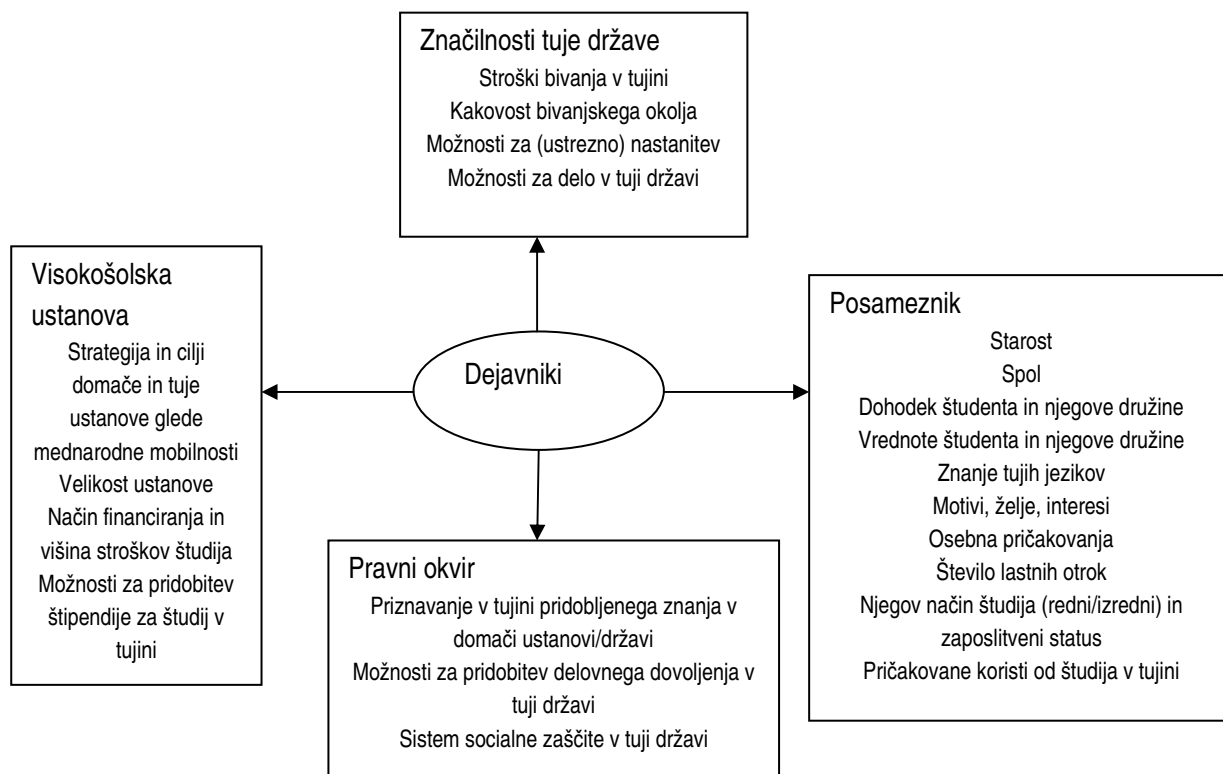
Značilnosti tuje države
Stroški bivanja v tujini
Kakovost bivanjskega okolja
Možnosti za (ustrezno) nastanitev
Možnosti za delo v tuji državi

Visokošolska ustanova
Strategija in cilji domače in tuje ustanove glede mednarodne mobilnosti
Velikost ustanove
Način financiranja in višina stroškov študija
Možnosti za pridobitev štipendije za študij v tujini

Dejavniki

Posameznik
Starost
Spol
Dohodek študenta in njegove družine
Vrednote študenta in njegove družine
Znanje tujih jezikov
Motivi, želje, interesi
Osebna pričakovanja
Število lastnih otrok
Njegov način študija (redni/izredni) in zaposlitveni status
Pričakovane koristi od študija v tujini

Pravni okvir
Priznavanje v tujini pridobljenega znanja v domači ustanovi/državi
Možnosti za pridobitev delovnega dovoljenja v tuji državi
Sistem socialne zaščite v tuji državi